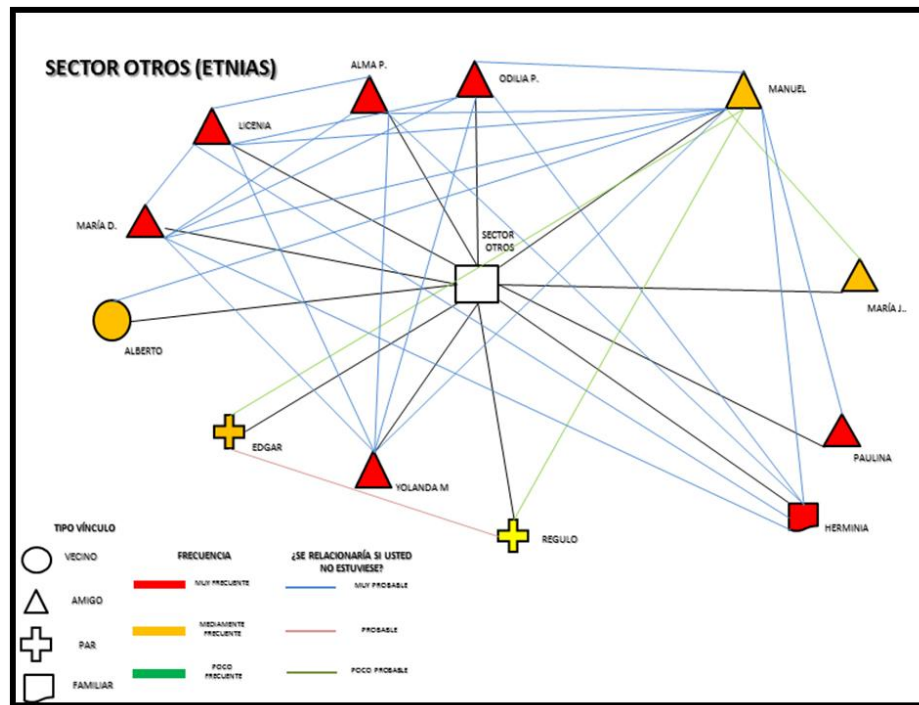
SECTOR OTROS (ETNIAS)

ALMA P.

ODILIA P.

MANUEL

LICENIA

MARÍA D.

SECTOR OTROS

MARÍA J..

ALBERTO

EDGAR

YOLANDA M

PAULINA

HERMINIA

REGULO

TIPO VÍNCULO

VECINO

AMIGO

PAR

FAMILIAR

FRECUENCIA

MUY FRECUENTE

MEDIANAMENTE FRECUENTE

POCO FRECUENTE

¿SE RELACIONARÍA SI USTED NO ESTUVIESE?

MUY PROBABLE

PROBABLE

POCO PROBABLE